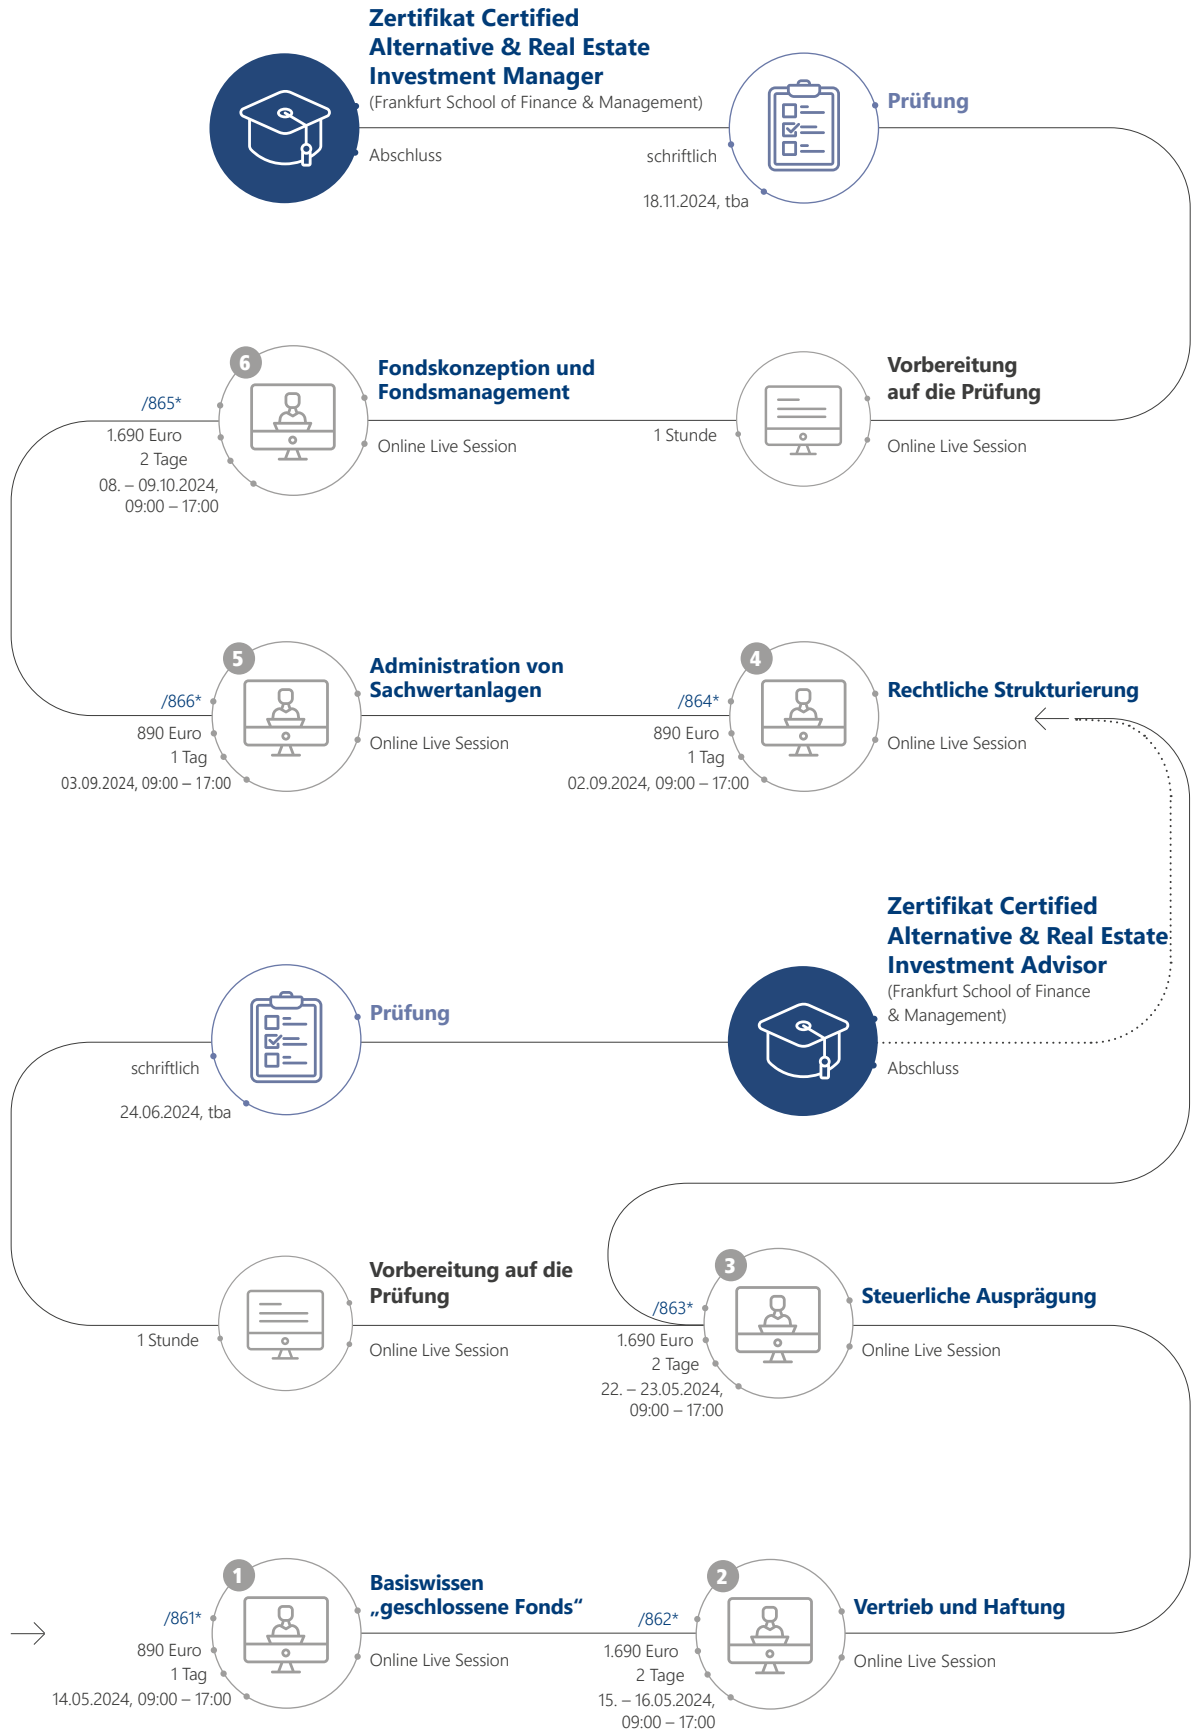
Zertifikat Certified Alternative & Real Estate Investment Manager
(Frankfurt School of Finance & Management)
Abschluss

Prüfung
schriftlich
18.11.2024, tba

6
Fondskonzeption und Fondsmanagement
Online Live Session
/865*
1.690 Euro
2 Tage
08. – 09.10.2024, 09:00 – 17:00

Vorbereitung auf die Prüfung
Online Live Session
1 Stunde

5
Administration von Sachwertanlagen
Online Live Session
/866*
890 Euro
1 Tag
03.09.2024, 09:00 – 17:00

4
Rechtliche Strukturierung
Online Live Session
/864*
890 Euro
1 Tag
02.09.2024, 09:00 – 17:00

Zertifikat Certified Alternative & Real Estate Investment Advisor
(Frankfurt School of Finance & Management)
Abschluss

Prüfung
schriftlich
24.06.2024, tba

Vorbereitung auf die Prüfung
Online Live Session
1 Stunde

3
Steuerliche Ausprägung
Online Live Session
/863*
1.690 Euro
2 Tage
22. – 23.05.2024, 09:00 – 17:00

1
Basiswissen „geschlossene Fonds“
Online Live Session
/861*
890 Euro
1 Tag
14.05.2024, 09:00 – 17:00

2
Vertrieb und Haftung
Online Live Session
/862*
1.690 Euro
2 Tage
15. – 16.05.2024, 09:00 – 17:00